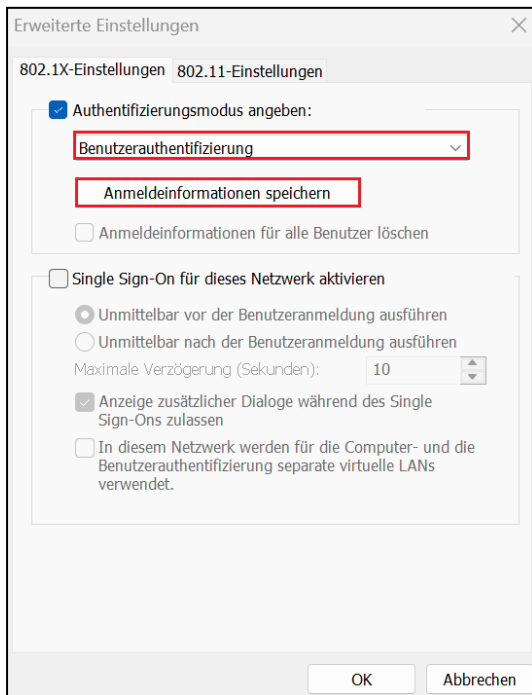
Erweiterte Einstellungen

802.1X-Einstellungen 802.11-Einstellungen

Authentifizierungsmodus angeben:

Benutzerauthentifizierung

Anmeldeinformationen speichern

Anmeldeinformationen für alle Benutzer löschen

Single Sign-On für dieses Netzwerk aktivieren

Unmittelbar vor der Benutzeranmeldung ausführen

Unmittelbar nach der Benutzeranmeldung ausführen

Maximale Verzögerung (Sekunden): 10

Anzeige zusätzlicher Dialoge während des Single Sign-Ons zulassen

In diesem Netzwerk werden für die Computer- und die Benutzerauthentifizierung separate virtuelle LANs verwendet.

OK Abbrechen